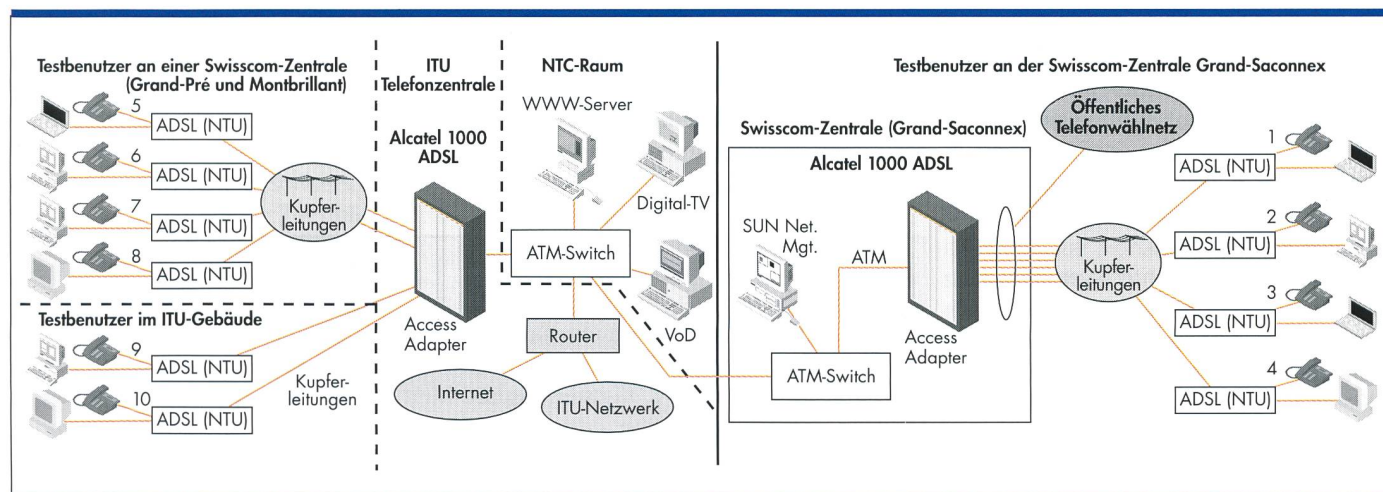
Testbenutzer an einer Swisscom-Zentrale (Grand-Pré und Montbrillant)

5
ADSL (NTU)
6
ADSL (NTU)
7
ADSL (NTU)
8
ADSL (NTU)

Kupferleitungen

Testbenutzer im ITU-Gebäude

9
ADSL (NTU)
10
ADSL (NTU)

Kupferleitungen

ITU Telefonzentrale

Alcatel 1000 ADSL

Access Adapter

NTC-Raum

WWW-Server

Digital-TV

ATM-Switch

VoD

Router

Internet

ITU-Netzwerk

Testbenutzer an der Swisscom-Zentrale Grand-Saconnex

Swisscom-Zentrale (Grand-Saconnex)

Öffentliches Telefonwählnetz

Alcatel 1000 ADSL

SUN Net. Mgt.

ATM

Access Adapter

ATM-Switch

Kupferleitungen

1
ADSL (NTU)
2
ADSL (NTU)
3
ADSL (NTU)
4
ADSL (NTU)